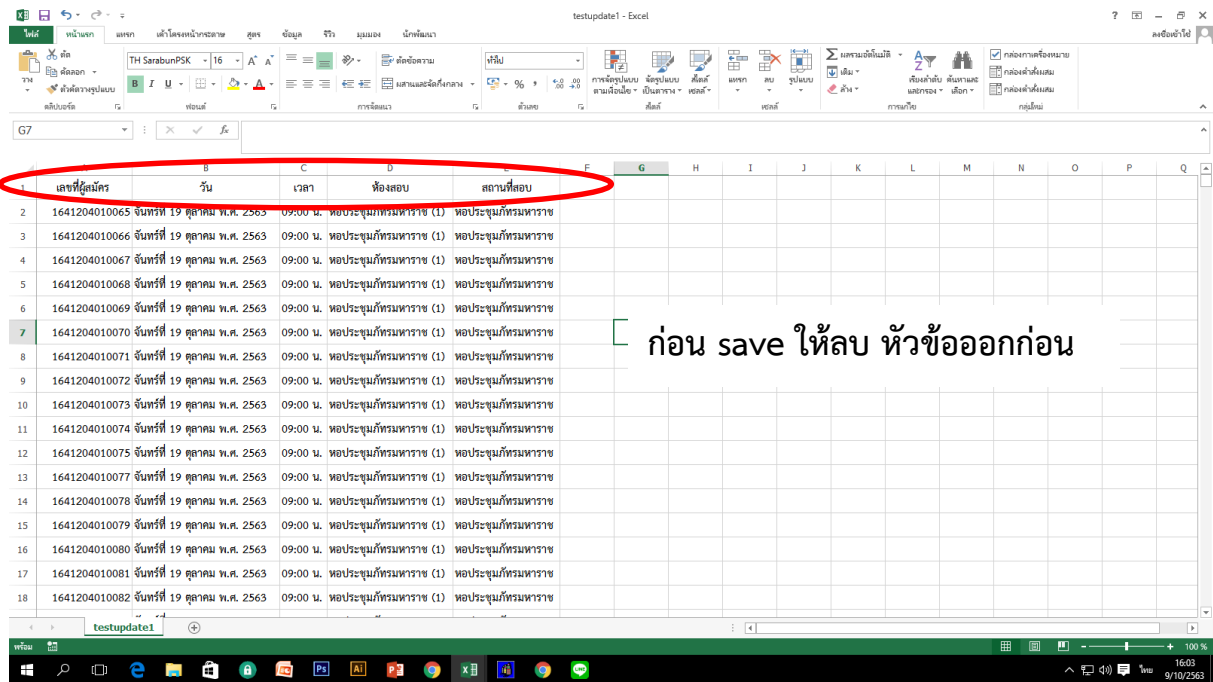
testupdate1 - Excel

ไฟล์ หน้าแรก แทรก เค้าโครงหน้ากระดาษ สูตร ข้อมูล รีวิว มุมมอง นักพัฒนา ลงชื่อเข้าใช้

ตัด
คัดลอก
ตัวคัดวางรูปแบบ
วาง
คลิปบอร์ด
TH SarabunPSK 16
ฟอนต์
ตัดข้อความ
ผสานและจัดกึ่งกลาง
การจัดแนว
ทั่วไป
ตัวเลข
การจัดรูปแบบตามเงื่อนไข
จัดรูปแบบเป็นตาราง
สไตล์เซลล์
สไตล์
แทรก
ลบ
รูปแบบ
เซลล์
ผลรวมอัตโนมัติ
เติม
ล้าง
เรียงลำดับและกรอง
ค้นหาและเลือก
การแก้ไข
กล่องกาเครื่องหมาย
กล่องคำสั่งผสม
กล่องคำสั่งผสม
กลุ่มใหม่

G7

| | A | B | C | D | E |
|---|---|---|---|---|---|
| 1 | เลขที่ผู้สมัคร | วัน | เวลา | ห้องสอบ | สถานที่สอบ |
| 2 | 1641204010065 | จันทร์ที่ 19 ตุลาคม พ.ศ. 2563 | 09:00 น. | หอประชุมภัทรมหาราช (1) | หอประชุมภัทรมหาราช |
| 3 | 1641204010066 | จันทร์ที่ 19 ตุลาคม พ.ศ. 2563 | 09:00 น. | หอประชุมภัทรมหาราช (1) | หอประชุมภัทรมหาราช |
| 4 | 1641204010067 | จันทร์ที่ 19 ตุลาคม พ.ศ. 2563 | 09:00 น. | หอประชุมภัทรมหาราช (1) | หอประชุมภัทรมหาราช |
| 5 | 1641204010068 | จันทร์ที่ 19 ตุลาคม พ.ศ. 2563 | 09:00 น. | หอประชุมภัทรมหาราช (1) | หอประชุมภัทรมหาราช |
| 6 | 1641204010069 | จันทร์ที่ 19 ตุลาคม พ.ศ. 2563 | 09:00 น. | หอประชุมภัทรมหาราช (1) | หอประชุมภัทรมหาราช |
| 7 | 1641204010070 | จันทร์ที่ 19 ตุลาคม พ.ศ. 2563 | 09:00 น. | หอประชุมภัทรมหาราช (1) | หอประชุมภัทรมหาราช |
| 8 | 1641204010071 | จันทร์ที่ 19 ตุลาคม พ.ศ. 2563 | 09:00 น. | หอประชุมภัทรมหาราช (1) | หอประชุมภัทรมหาราช |
| 9 | 1641204010072 | จันทร์ที่ 19 ตุลาคม พ.ศ. 2563 | 09:00 น. | หอประชุมภัทรมหาราช (1) | หอประชุมภัทรมหาราช |
| 10 | 1641204010073 | จันทร์ที่ 19 ตุลาคม พ.ศ. 2563 | 09:00 น. | หอประชุมภัทรมหาราช (1) | หอประชุมภัทรมหาราช |
| 11 | 1641204010074 | จันทร์ที่ 19 ตุลาคม พ.ศ. 2563 | 09:00 น. | หอประชุมภัทรมหาราช (1) | หอประชุมภัทรมหาราช |
| 12 | 1641204010075 | จันทร์ที่ 19 ตุลาคม พ.ศ. 2563 | 09:00 น. | หอประชุมภัทรมหาราช (1) | หอประชุมภัทรมหาราช |
| 13 | 1641204010077 | จันทร์ที่ 19 ตุลาคม พ.ศ. 2563 | 09:00 น. | หอประชุมภัทรมหาราช (1) | หอประชุมภัทรมหาราช |
| 14 | 1641204010078 | จันทร์ที่ 19 ตุลาคม พ.ศ. 2563 | 09:00 น. | หอประชุมภัทรมหาราช (1) | หอประชุมภัทรมหาราช |
| 15 | 1641204010079 | จันทร์ที่ 19 ตุลาคม พ.ศ. 2563 | 09:00 น. | หอประชุมภัทรมหาราช (1) | หอประชุมภัทรมหาราช |
| 16 | 1641204010080 | จันทร์ที่ 19 ตุลาคม พ.ศ. 2563 | 09:00 น. | หอประชุมภัทรมหาราช (1) | หอประชุมภัทรมหาราช |
| 17 | 1641204010081 | จันทร์ที่ 19 ตุลาคม พ.ศ. 2563 | 09:00 น. | หอประชุมภัทรมหาราช (1) | หอประชุมภัทรมหาราช |
| 18 | 1641204010082 | จันทร์ที่ 19 ตุลาคม พ.ศ. 2563 | 09:00 น. | หอประชุมภัทรมหาราช (1) | หอประชุมภัทรมหาราช |

ก่อน save ให้ลบ หัวข้อออกก่อน

testupdate1
พร้อม
100 %
16:03
9/10/2563
ไทย